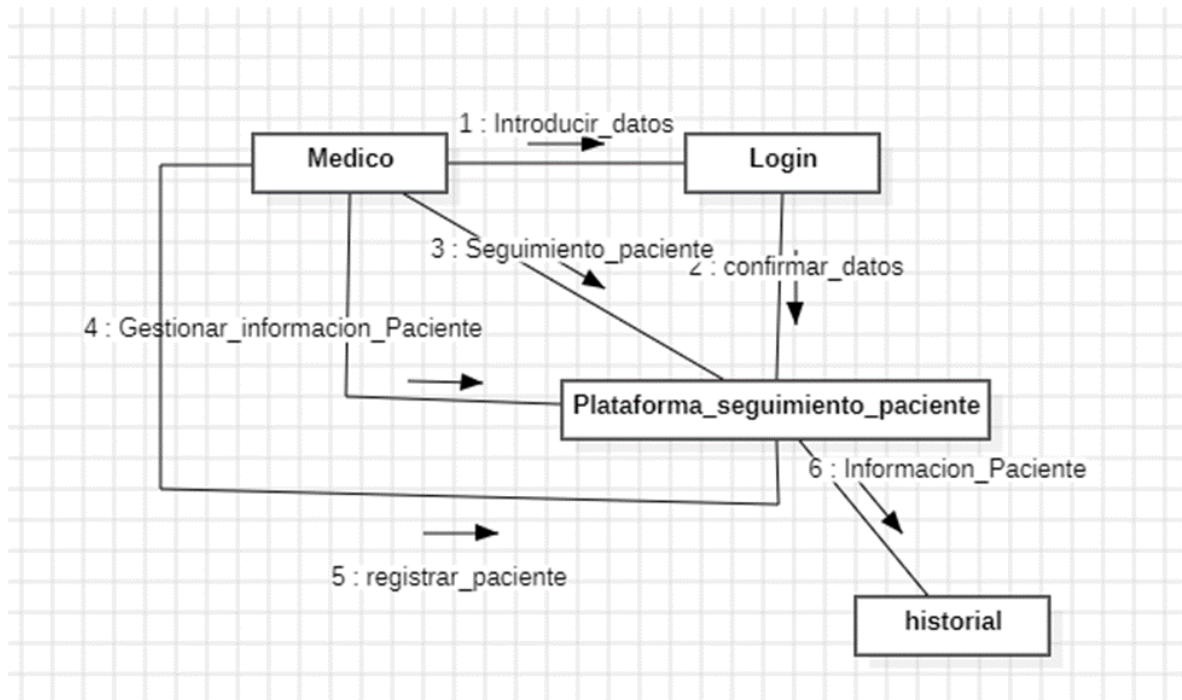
1 : Introducir_datos

Medico

Login

3 : Seguimiento_paciente

2 : confirmar_datos

4 : Gestionar_informacion_Paciente

Plataforma_seguimiento_paciente

6 : Informacion_Paciente

5 : registrar_paciente

historial